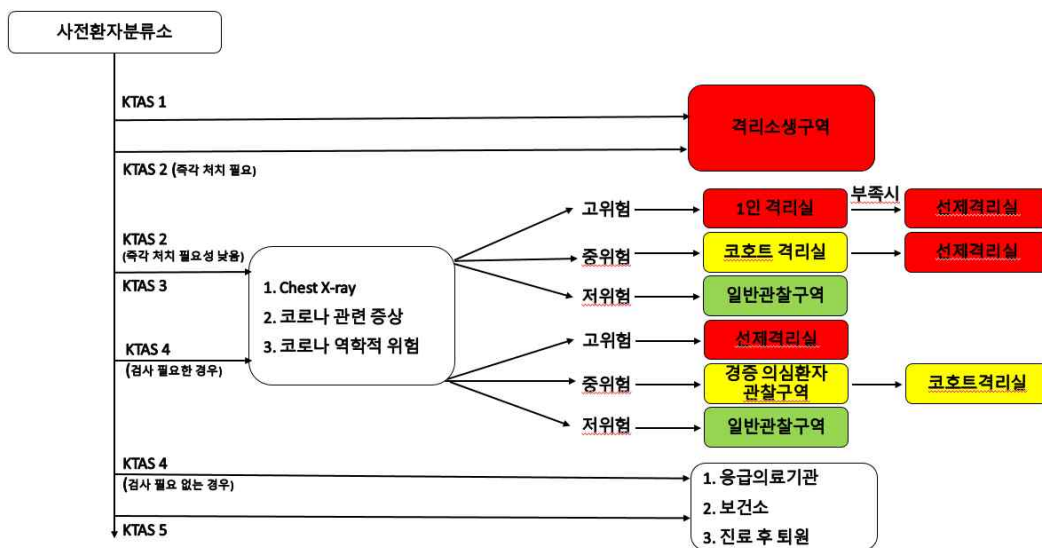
사전환자분류소

KTAS 1

격리소생구역

KTAS 2 (즉각 처치 필요)

KTAS 2
(즉각 처치 필요성 낮음)

KTAS 3

KTAS 4
(검사 필요한 경우)

1. Chest X-ray
2. 코로나 관련 증상
3. 코로나 역학적 위험

고위험
1인 격리실
부족시
선제격리실

중위험
코호트 격리실
선제격리실

저위험
일반관찰구역

고위험
선제격리실

중위험
경증 의심환자 관찰구역
코호트격리실

저위험
일반관찰구역

KTAS 4
(검사 필요 없는 경우)

KTAS 5

1. 응급의료기관
2. 보건소
3. 진료 후 퇴원